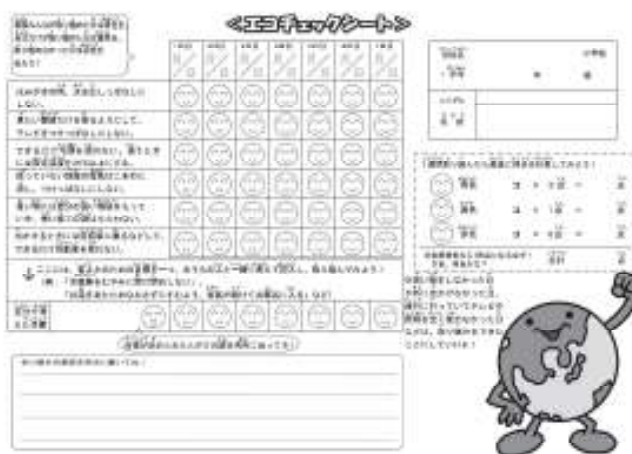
<エコチェックシート>

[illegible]

| | 1日目 | 2日目 | 3日目 | 4日目 | 5日目 | 6日目 | 7日目 |
|---|---|---|---|---|---|---|---|
| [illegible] | | | | | | | |
| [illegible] | | | | | | | |
| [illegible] | | | | | | | |
| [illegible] | | | | | | | |
| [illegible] | | | | | | | |
| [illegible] | | | | | | | |
| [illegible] | | | | | | | |

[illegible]

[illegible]

小学校
年 組
名前

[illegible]

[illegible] × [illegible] =
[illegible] × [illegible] =
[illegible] × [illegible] =
合計

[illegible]

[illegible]